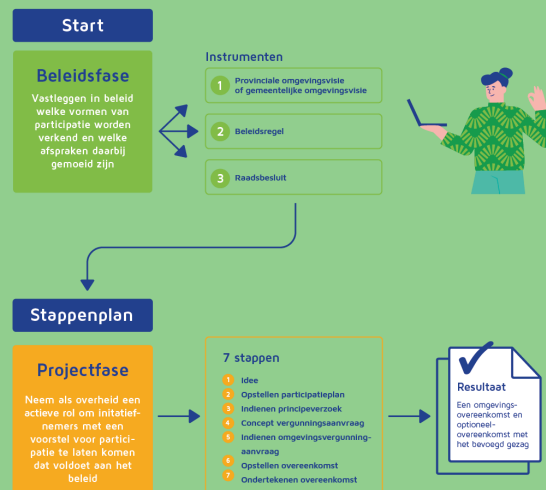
Start

Beleidsfase

Vastleggen in beleid welke vormen van participatie worden verkend en welke afspraken daarbij gemoeid zijn

Instrumenten

1 Provinciale omgevingsvisie of gemeentelijke omgevingsvisie

2 Beleidsregel

3 Raadsbesluit

Stappenplan

Projectfase

Neem als overheid een actieve rol om initiatiefnemers met een voorstel voor participatie te laten komen dat voldoet aan het beleid

7 stappen

1 Idee
2 Opstellen participatieplan
3 Indienen principeverzoek
4 Concept vergunningsaanvraag
5 Indienen omgevingsvergunningaanvraag
6 Opstellen overeenkomst
7 Ondertekenen overeenkomst

Resultaat

Een omgevingsovereenkomst en optioneel-overeenkomst met het bevoegd gezag